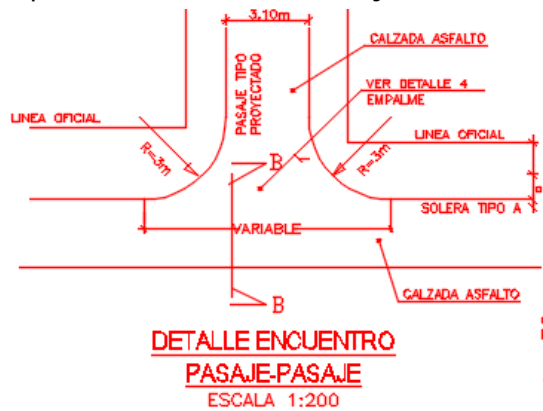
3,10m

CALZADA ASFALTO

PASAJE TIPO PROYECTADO

VER DETALLE 4

EMPALME

LINEA OFICIAL

LINEA OFICIAL

R=3m

R=3m

B

SOLERA TIPO A

VARIABLE

CALZADA ASFALTO

B

DETALLE ENCUENTRO

PASAJE-PASAJE

ESCALA 1:200